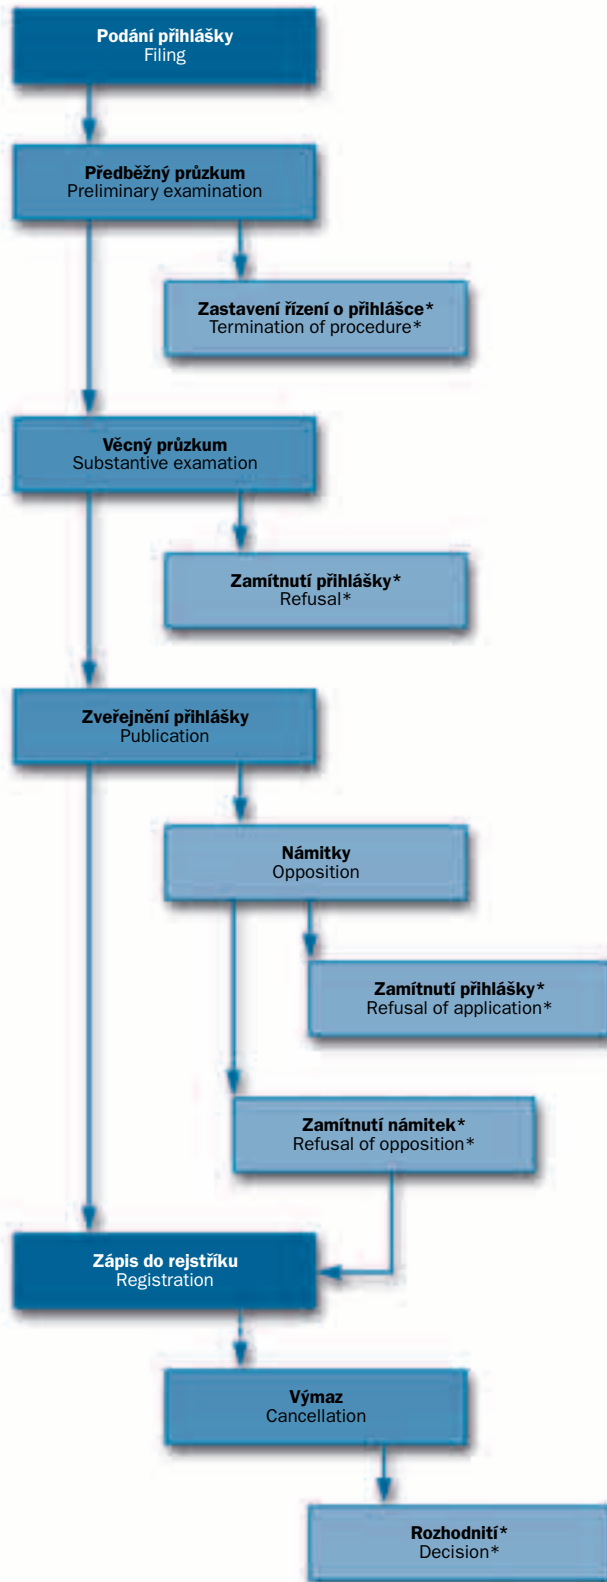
Podání přihlášky
Filing

Předběžný průzkum
Preliminary examination

Zastavení řízení o přihlášce*
Termination of procedure*

Věcný průzkum
Substantive examation

Zamítnutí přihlášky*
Refusal*

Zveřejnění přihlášky
Publication

Námitky
Opposition

Zamítnutí přihlášky*
Refusal of application*

Zamítnutí námitek*
Refusal of opposition*

Zápis do rejstříku
Registration

Výmaz
Cancellation

Rozhodnití*
Decision*